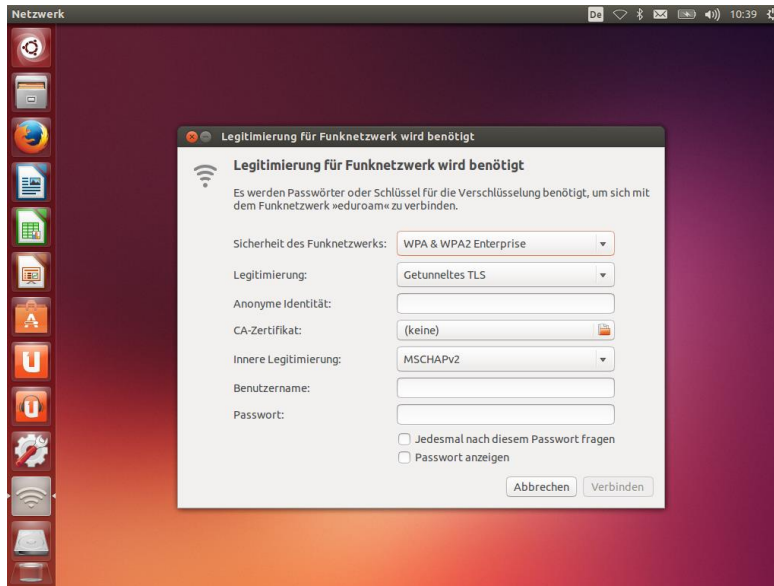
Netzwerk

De 10:39

Legitimierung für Funknetzwerk wird benötigt

Legitimierung für Funknetzwerk wird benötigt

Es werden Passwörter oder Schlüssel für die Verschlüsselung benötigt, um sich mit dem Funknetzwerk »eduroam« zu verbinden.

| | |
|---|---|
| Sicherheit des Funknetzwerks: | WPA & WPA2 Enterprise |
| Legitimierung: | Getunneltes TLS |
| Anonyme Identität: | |
| CA-Zertifikat: | (keine) |
| Innere Legitimierung: | MSCHAPv2 |
| Benutzername: | |
| Passwort: | |

Jedesmal nach diesem Passwort fragen

Passwort anzeigen

Abbrechen Verbinden